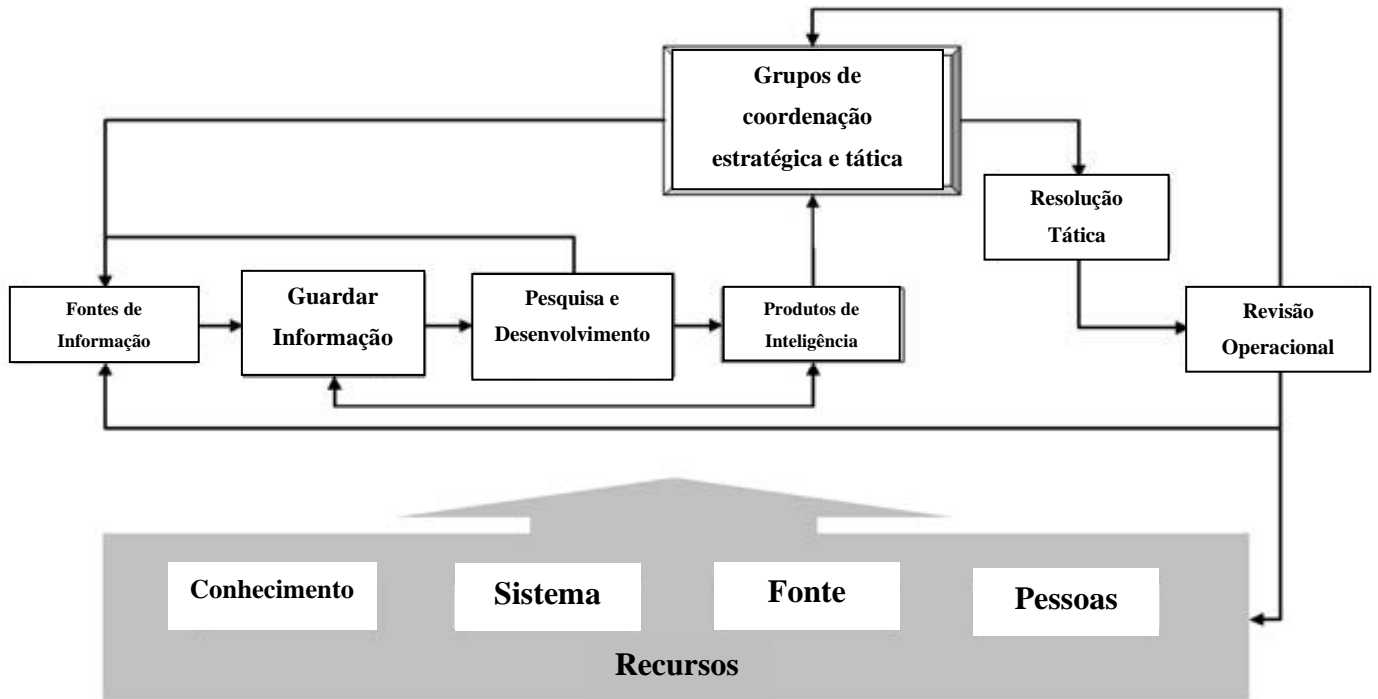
Grupos de coordenação estratégica e tática

Resolução Tática

Fontes de Informação

Guardar Informação

Pesquisa e Desenvolvimento

Produtos de Inteligência

Revisão Operacional

Conhecimento

Sistema

Fonte

Pessoas

Recursos